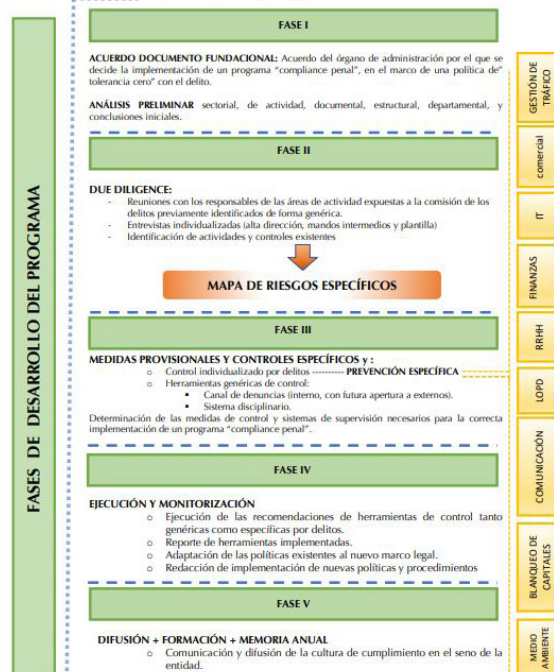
FASES DE DESARROLLO DEL PROGRAMA

FASE I

ACUERDO DOCUMENTO FUNDACIONAL: Acuerdo del órgano de administración por el que se decide la implementación de un programa "compliance penal", en el marco de una política de" tolerancia cero" con el delito.

ANÁLISIS PRELIMINAR sectorial, de actividad, documental, estructural, departamental, y conclusiones iniciales.

FASE II

DUE DILIGENCE:
- Reuniones con los responsables de las áreas de actividad expuestas a la comisión de los delitos previamente identificados de forma genérica.
- Entrevistas individualizadas (alta dirección, mandos intermedios y plantilla)
- Identificación de actividades y controles existentes

MAPA DE RIESGOS ESPECÍFICOS

FASE III

MEDIDAS PROVISIONALES Y CONTROLES ESPECÍFICOS y :
- Control individualizado por delitos ---------- PREVENCIÓN ESPECÍFICA
- Herramientas genéricas de control:
  - Canal de denuncias (interno, con futura apertura a externos).
  - Sistema disciplinario.

Determinación de las medidas de control y sistemas de supervisión necesarios para la correcta implementación de un programa "compliance penal".

FASE IV

EJECUCIÓN Y MONITORIZACIÓN
- Ejecución de las recomendaciones de herramientas de control tanto genéricas como específicas por delitos.
- Reporte de herramientas implementadas.
- Adaptación de las políticas existentes al nuevo marco legal.
- Redacción de implementación de nuevas políticas y procedimientos

FASE V

DIFUSIÓN + FORMACIÓN + MEMORIA ANUAL
- Comunicación y difusión de la cultura de cumplimiento en el seno de la entidad.

GESTIÓN DE TRÁFICO

comercial

IT

FINANZAS

RRHH

LOPD

COMUNICACIÓN

BLANQUEO DE CAPITALES

MEDIO AMBIENTE